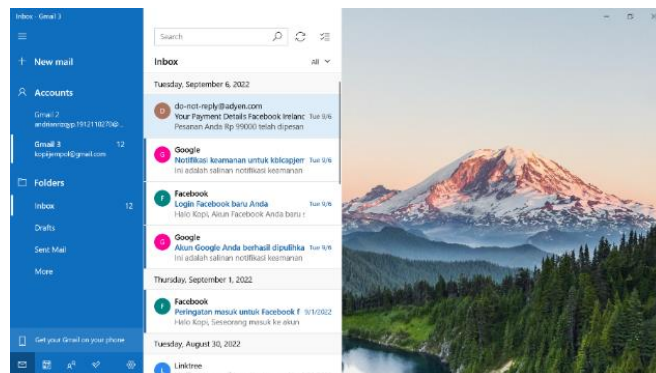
Inbox - Gmail 3

New mail

Accounts

Gmail 2
andiernlogip19121102706...

Gmail 3 12
kopijempol@gmail.com

Folders

Inbox 12

Drafts

Sent Mail

More

Get your Gmail on your phone

Search

Inbox All

Tuesday, September 6, 2022

do-not-reply@adyen.com
Your Payment Details Facebook Irelanc Tue 9/6
Pesanan Anda Rp 99000 telah dipesan

Google
Notifikasi keamanan untuk kbicajem Tue 9/6
Ini adalah salinan notifikasi keamanan

Facebook
Login Facebook baru Anda Tue 9/6
Halo Kopi, Akun Facebook Anda baru

Google
Akun Google Anda berhasil dipulihka Tue 9/6
Ini adalah salinan notifikasi keamanan

Thursday, September 1, 2022

Facebook
Peringatan masuk untuk Facebook f 9/1/2022
Halo Kopi, Seseorang masuk ke akun

Tuesday, August 30, 2022

Linktree